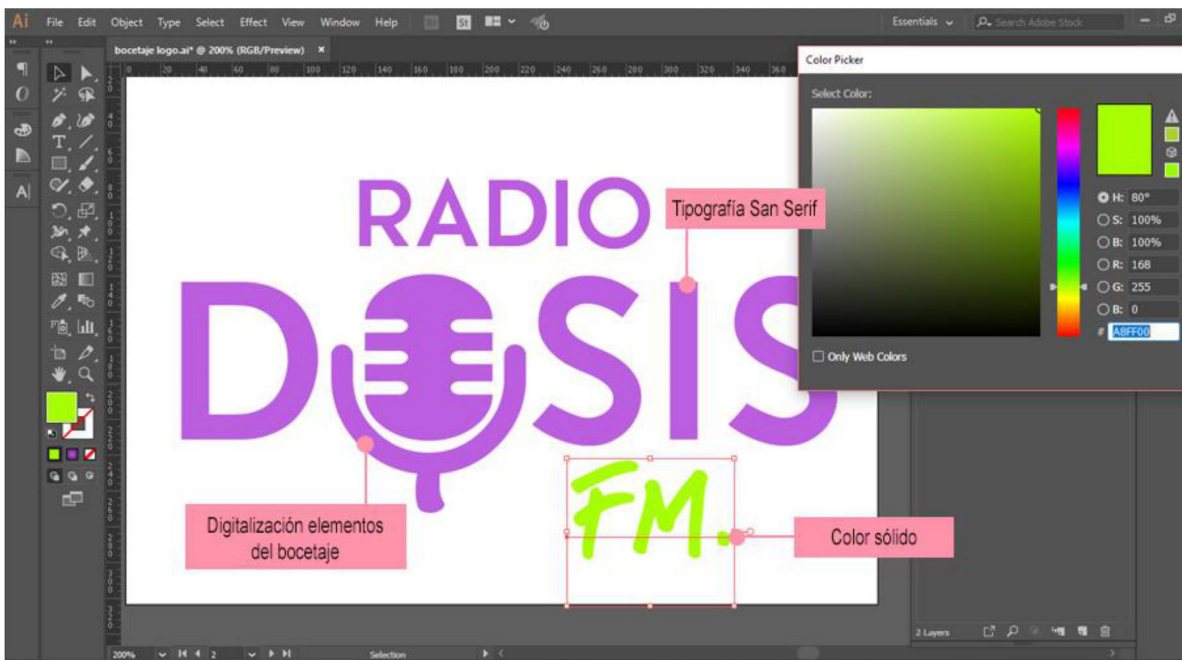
Ai File Edit Object Type Select Effect View Window Help St

Essentials Search Adobe Stock

bocetaje logo.ai* @ 200% (RGB/Preview) ×

Color Picker

Select Color:

H: 80°
S: 100%
B: 100%
R: 168
G: 255
B: 0
# A8FF00

Only Web Colors

RADIO

DOSIS

FM.

Tipografía San Serif

Digitalización elementos del bocetaje

Color sólido

200%

2

Selection

2 Layers